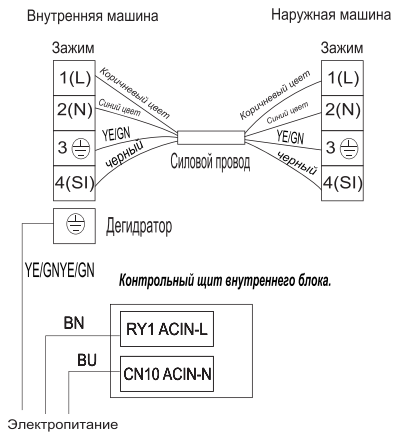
Внутренняя машина

Наружная машина

Зажим

Зажим

1(L)
2(N)
3 ⏚
4(SI)

Коричневый цвет
Синий цвет
YE/GN
черный

Силовой провод

Коричневый цвет
Синий цвет
YE/GN
черный

1(L)
2(N)
3 ⏚
4(SI)

⏚ Дегидратор

YE/GNYE/GN

Контрольный щит внутреннего блока.

BN
RY1 ACIN-L

BU
CN10 ACIN-N

Электропитание